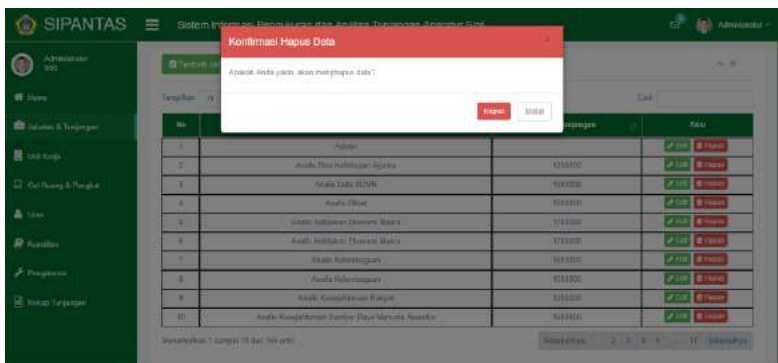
SIPANTAS
Sistem Informasi Pengukuran dan Analisa Tunjangan Aparatur Sipil

Administrator

Administrator
SIM

Home
Jabatan & Tunjangan
Unit Kerja
Gol Ruang & Pangkat
User
Pustaka
Pengaturan
Rekap Tunjangan

Tambah

Tampilkan 10

Cari:

Konfirmasi Hapus Data
×
Apakah Anda yakin, akan menghapus data?
Hapus
Batal

| No | | Tunjangan | Aksi |
|---|---|---|---|
| 1 | Admin | | Edit Hapus |
| 2 | Analis Biro Kebijakan Agama | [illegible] | Edit Hapus |
| 3 | Analis Data SDMK | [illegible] | Edit Hapus |
| 4 | Analis Diklat | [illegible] | Edit Hapus |
| 5 | Analis Kebijakan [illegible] Mutra | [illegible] | Edit Hapus |
| 6 | Analis Kebijakan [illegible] Mutra | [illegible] | Edit Hapus |
| 7 | Analis Kelembagaan | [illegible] | Edit Hapus |
| 8 | Analis Kelembagaan | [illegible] | Edit Hapus |
| 9 | Analis Kesejahteraan Rakyat | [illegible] | Edit Hapus |
| 10 | Analis Kesejahteraan Sumber Daya Manusia Aparatur | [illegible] | Edit Hapus |

Menampilkan 1 sampai 10 dari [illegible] entri

Sebelumnya 1 2 3 4 5 ... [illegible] Selanjutnya